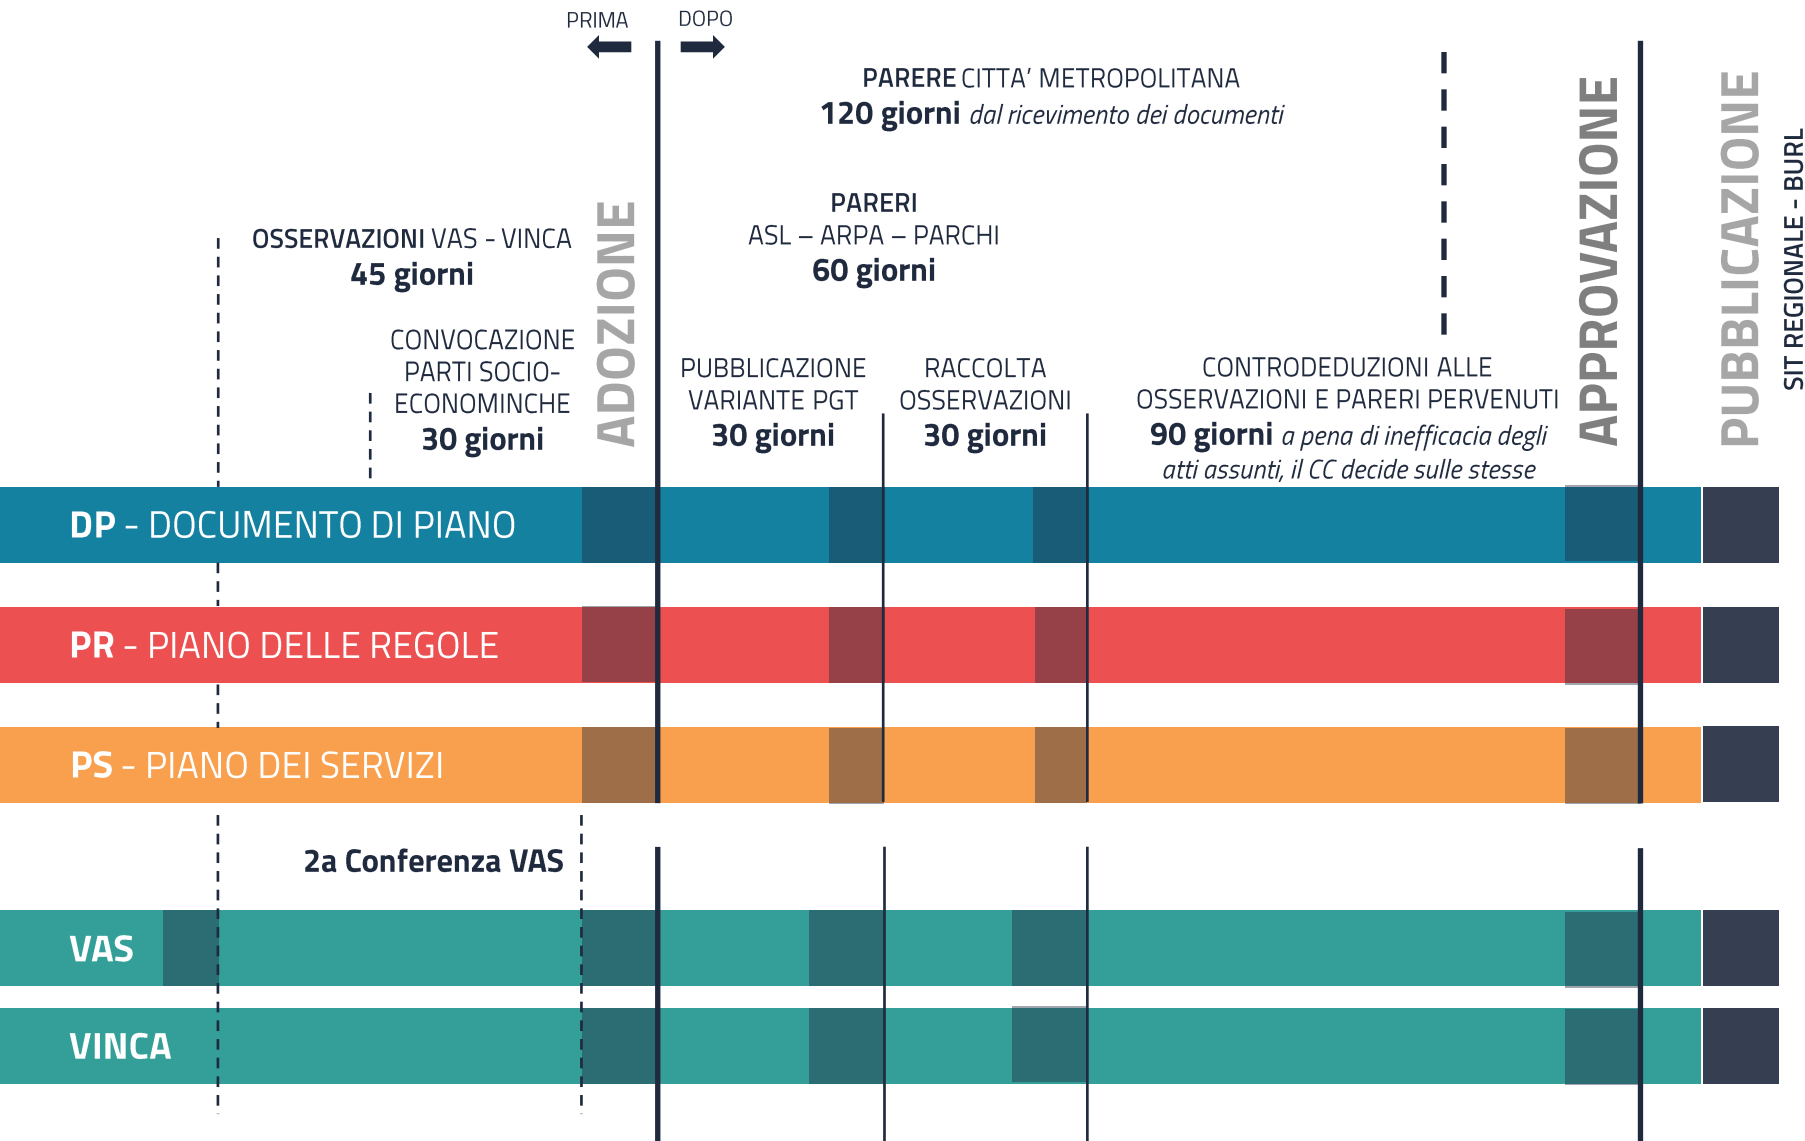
PRIMA DOPO

PARERE CITTA' METROPOLITANA
120 giorni dal ricevimento dei documenti

OSSERVAZIONI VAS - VINCA
45 giorni

PARERI
ASL – ARPA – PARCHI
60 giorni

CONVOCAZIONE PARTI SOCIO-ECONOMINCHE
30 giorni

ADOZIONE

PUBBLICAZIONE VARIANTE PGT
30 giorni

RACCOLTA OSSERVAZIONI
30 giorni

CONTRODEDUZIONI ALLE OSSERVAZIONI E PARERI PERVENUTI
90 giorni a pena di inefficacia degli atti assunti, il CC decide sulle stesse

APPROVAZIONE

PUBBLICAZIONE

SIT REGIONALE - BURL

DP - DOCUMENTO DI PIANO

PR - PIANO DELLE REGOLE

PS - PIANO DEI SERVIZI

2a Conferenza VAS

VAS

VINCA